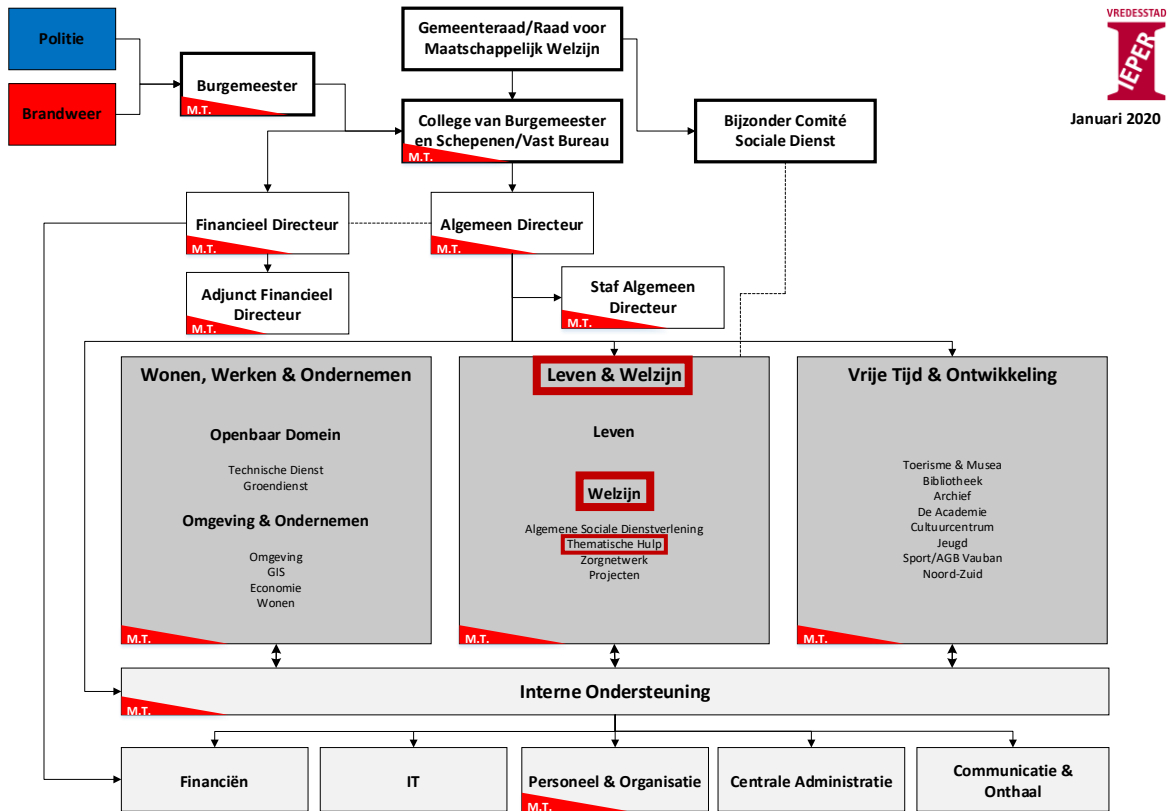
Politie

Brandweer

Burgemeester
M.T.

Gemeenteraad/Raad voor Maatschappelijk Welzijn

College van Burgemeester en Schepenen/Vast Bureau
M.T.

Bijzonder Comité Sociale Dienst

VREDESSTAD
IEPER

Januari 2020

Financieel Directeur
M.T.

Algemeen Directeur
M.T.

Adjunct Financieel Directeur
M.T.

Staf Algemeen Directeur
M.T.

Wonen, Werken & Ondernemen

Openbaar Domein

Technische Dienst
Groendienst

Omgeving & Ondernemen

Omgeving
GIS
Economie
Wonen
M.T.

Leven & Welzijn

Leven

Welzijn

Algemene Sociale Dienstverlening
Thematische Hulp
Zorgnetwerk
Projecten
M.T.

Vrije Tijd & Ontwikkeling

Toerisme & Musea
Bibliotheek
Archief
De Academie
Cultuurcentrum
Jeugd
Sport/AGB Vauban
Noord-Zuid
M.T.

Interne Ondersteuning
M.T.

Financiën

IT

Personeel & Organisatie
M.T.

Centrale Administratie

Communicatie & Onthaal